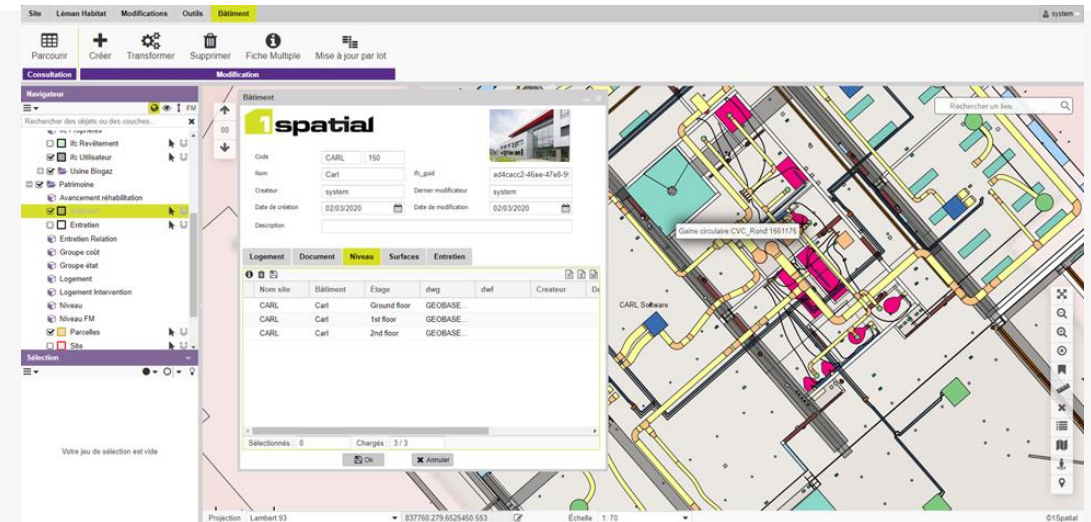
Site Léman Habitat Modifications Outils Bâtiment

system

Parcourir Créer Transformer Supprimer Fiche Multiple Mise à jour par lot

Consultation Modification

Navigateur

FM

Rechercher des objets ou des couches...

Ifc Revêtement
Ifc Utilisateur
Usine Biogaz
Patrimoine
Avancement réhabilitation
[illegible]
Entretien
Entretien Relation
Groupe coût
Groupe état
Logement
Logement Intervention
Niveau
Niveau FM
Parcelles
Site

Sélection

Votre jeu de sélection est vide

Bâtiment

1spatial

Code CARL 150
Nom Carl
Ifc_guid ad4cecc2-46ae-47e8-9
Createur system
Dernier modificateur system
Date de création 02/03/2020
Date de modification 02/03/2020
Description

Logement Document Niveau Surfaces Entretien

| Nom site | Bâtiment | Etage | dwg | dwf | Createur | Da |
|---|---|---|---|---|---|---|
| CARL | Carl | Ground floor | GEOBASE... | | | |
| CARL | Carl | 1st floor | GEOBASE... | | | |
| CARL | Carl | 2nd floor | GEOBASE... | | | |

Sélectionnés : 0 Chargés : 3 / 3

Ok Annuler

Rechercher un lieu...

Gaine circulaire CVC_Rond:1561175

CARL Software

Projection Lambert 93 837760.279:6525450.553 Échelle 1: 70 ©1Spatial